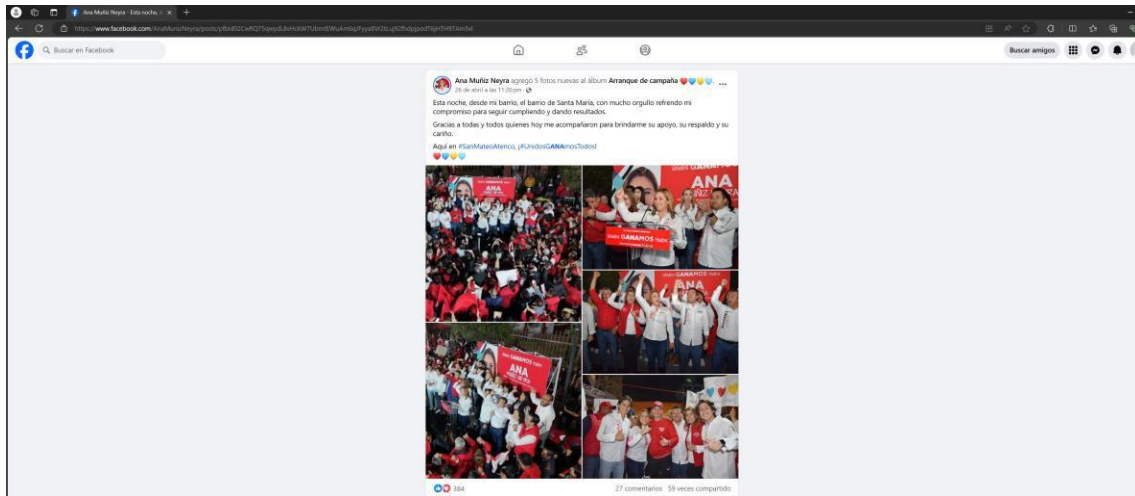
Ana Muñiz Neyra - Esta noche, d ×

https://www.facebook.com/AnaMunizNeyra/posts/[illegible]

Buscar en Facebook

Buscar amigos

Ana Muñiz Neyra agregó 5 fotos nuevas al álbum Arranque de campaña ❤️💙💛🩵.
26 de abril a las 11:20 pm ·

Esta noche, desde mi barrio, el barrio de Santa María, con mucho orgullo refrendo mi compromiso para seguir cumpliendo y dando resultados.

Gracias a todas y todos quienes hoy me acompañaron para brindarme su apoyo, su respaldo y su cariño.

Aquí en #SanMateoAtenco, ¡#UnidosGANAmosTodos!
❤️💙💛🩵

ANA
GANAMOS
ANA
GANAMOS
ANA

384
27 comentarios 59 veces compartido